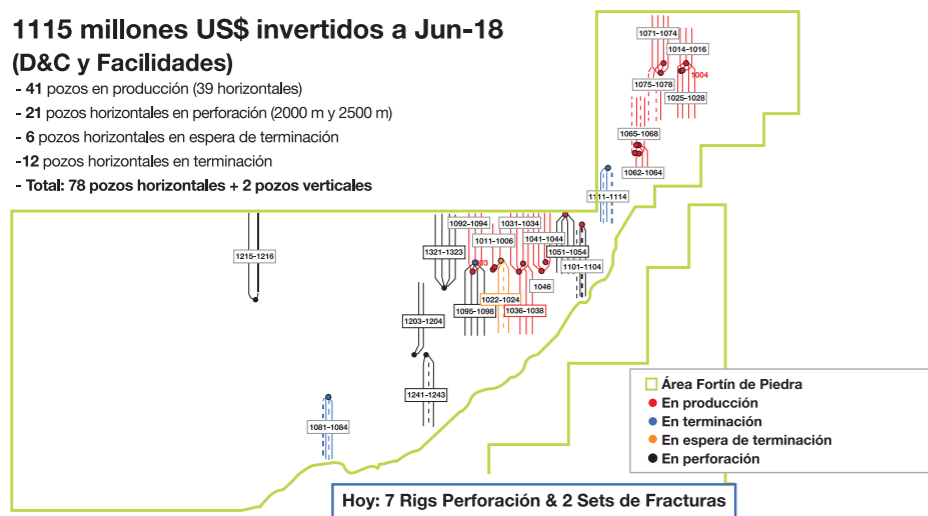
1115 millones US$ invertidos a Jun-18
(D&C y Facilidades)

- **41** pozos en producción (39 horizontales)
- **21** pozos horizontales en perforación (2000 m y 2500 m)
- **6** pozos horizontales en espera de terminación
-**12** pozos horizontales en terminación
- **Total: 78 pozos horizontales + 2 pozos verticales**

1071-1074
1014-1016
1004
1075-1078
1025-1028
1065-1068
1062-1064
1111-1114
1092-1094
1031-1034
1011-1006
1041-1044
1321-1323
1051-1054
1215-1216
1101-1104
1083
1046
1022-1024
1095-1098
1036-1038
1203-1204
1241-1243
1081-1084

Área Fortín de Piedra
En producción
En terminación
En espera de terminación
En perforación

Hoy: 7 Rigs Perforación & 2 Sets de Fracturas